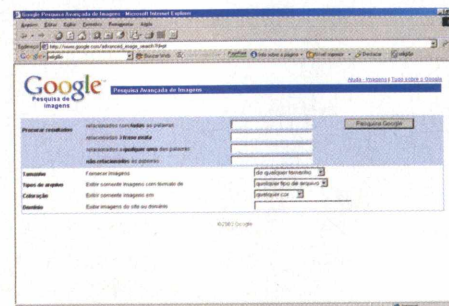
Google Pesquisa Avançada de Imagens - Microsoft Internet Explorer

Arquivo Editar Exibir Favoritos Ferramentas Ajuda

Endereço http://www.google.com/advanced_image_search?hl=pt

Google pulgão Buscar Web

Google Pesquisa de Imagens

Pesquisa Avançada de Imagens

Ajuda - Imagens | Tudo sobre o Google

Procurar resultados

relacionados com todas as palavras

relacionados à frase exata

relacionados a qualquer uma das palavras

não relacionados às palavras

Pesquisa Google

Tamanho Fornecer imagens de qualquer tamanho

Tipos de arquivo Exibir somente imagens com formato de qualquer tipo de arquivo

Coloração Exibir somente imagens em qualquer cor

Domínio Exibir imagens do site ou domínio

©2003 Google